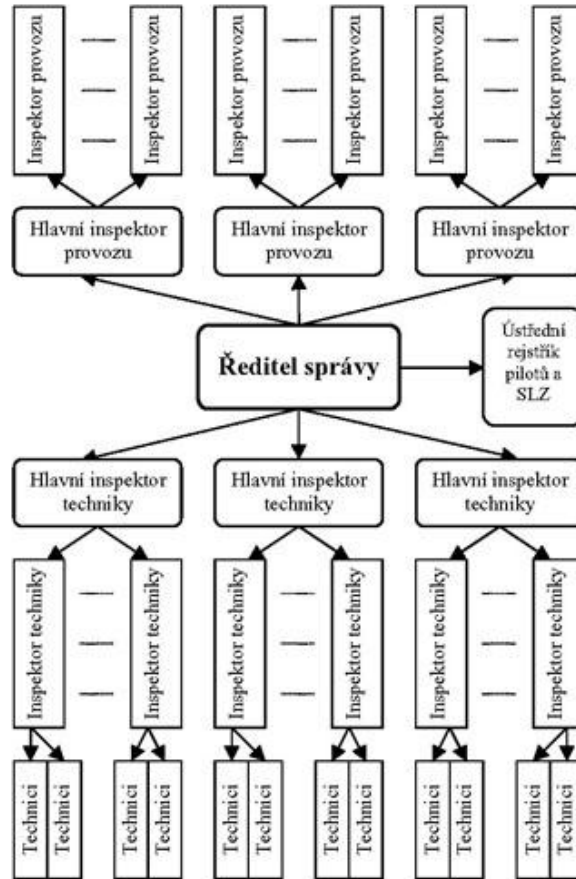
Inspektor provozu
Inspektor provozu
Inspektor provozu
Inspektor provozu
Inspektor provozu
Inspektor provozu

Hlavní inspektor provozu
Hlavní inspektor provozu
Hlavní inspektor provozu

Ředitel správy

Ústřední rejstřík pilotů a SLZ

Hlavní inspektor techniky
Hlavní inspektor techniky
Hlavní inspektor techniky

Inspektor techniky
Inspektor techniky
Inspektor techniky
Inspektor techniky
Inspektor techniky
Inspektor techniky

Technici
Technici
Technici
Technici
Technici
Technici
Technici
Technici
Technici
Technici
Technici
Technici